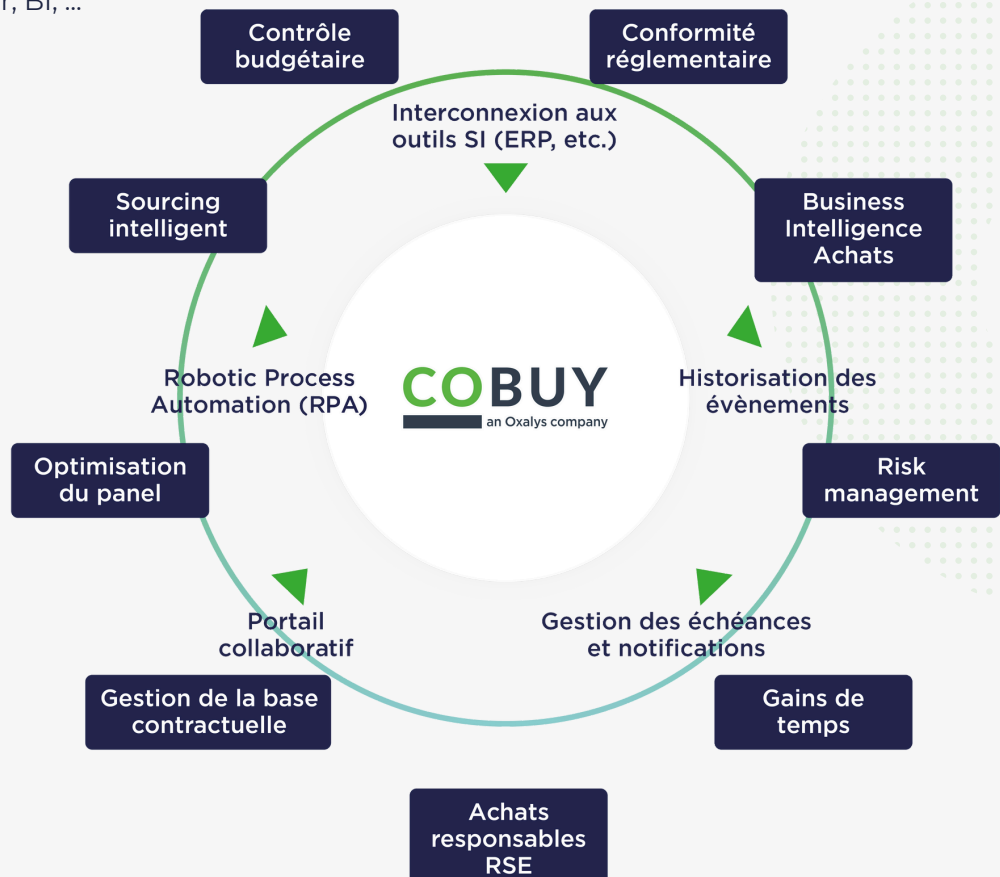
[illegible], BI, ...

Contrôle budgétaire

Conformité réglementaire

Interconnexion aux outils SI (ERP, etc.)

Sourcing intelligent

Business Intelligence Achats

Robotic Process Automation (RPA)

COBUY
an Oxalys company

Historisation des évènements

Optimisation du panel

Risk management

Portail collaboratif

Gestion des échéances et notifications

Gestion de la base contractuelle

Gains de temps

Achats responsables RSE